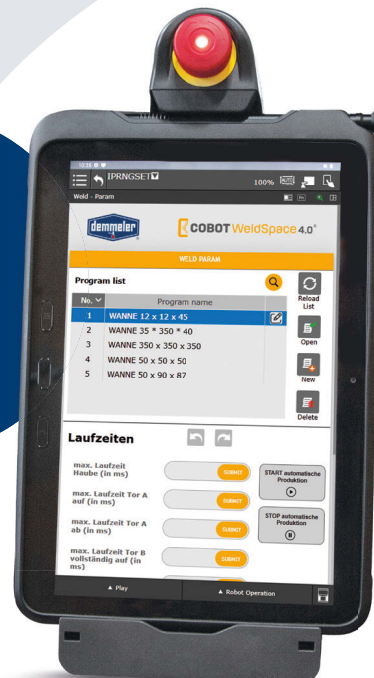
10:35
IPRNGSET
100%
Weld - Param
demmeler
COBOT WeldSpace 4.0
WELD PARAM
Program list
| No. | Program name |
|---|---|
| 1 | WANNE 12 x 12 x 45 |
| 2 | WANNE 35 * 350 * 40 |
| 3 | WANNE 350 x 350 x 350 |
| 4 | WANNE 50 x 50 x 50 |
| 5 | WANNE 50 x 90 x 87 |

Reload List
Open
New
Delete
Laufzeiten
max. Laufzeit Haube (in ms)
SUBMIT
max. Laufzeit Tor A auf (in ms)
SUBMIT
max. Laufzeit Tor A ab (in ms)
SUBMIT
max. Laufzeit Tor B vollständig auf (in ms)
SUBMIT
START automatische Produktion
STOP automatische Produktion
▲ Play
▲ Robot Operation